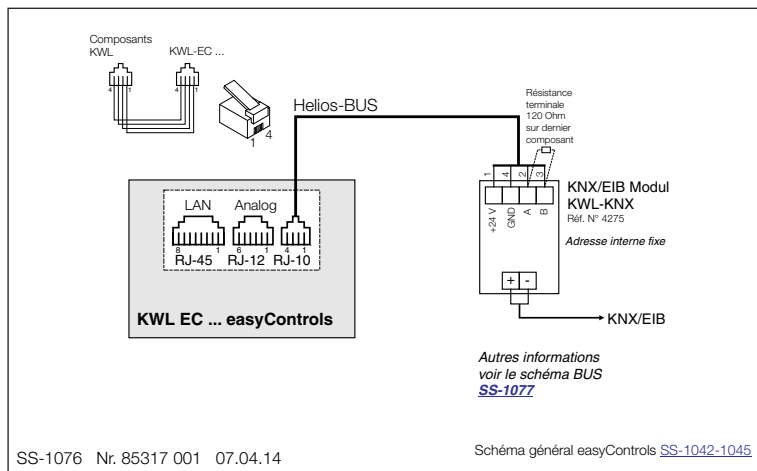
Composants KWL

KWL-EC ...

4 1

4 1

1 4

Helios-BUS

Résistance terminale 120 Ohm sur dernier composant

1 4 2 3

+24 V GND A B

KNX/EIB Modul KWL-KNX
Réf. N° 4275

Adresse interne fixe

+ -

KNX/EIB

LAN Analog

8 1 6 1 4 1

RJ-45 RJ-12 RJ-10

KWL EC ... easyControls

*Autres informations voir le schéma BUS SS-1077*

SS-1076 Nr. 85317 001 07.04.14

Schéma général easyControls SS-1042-1045